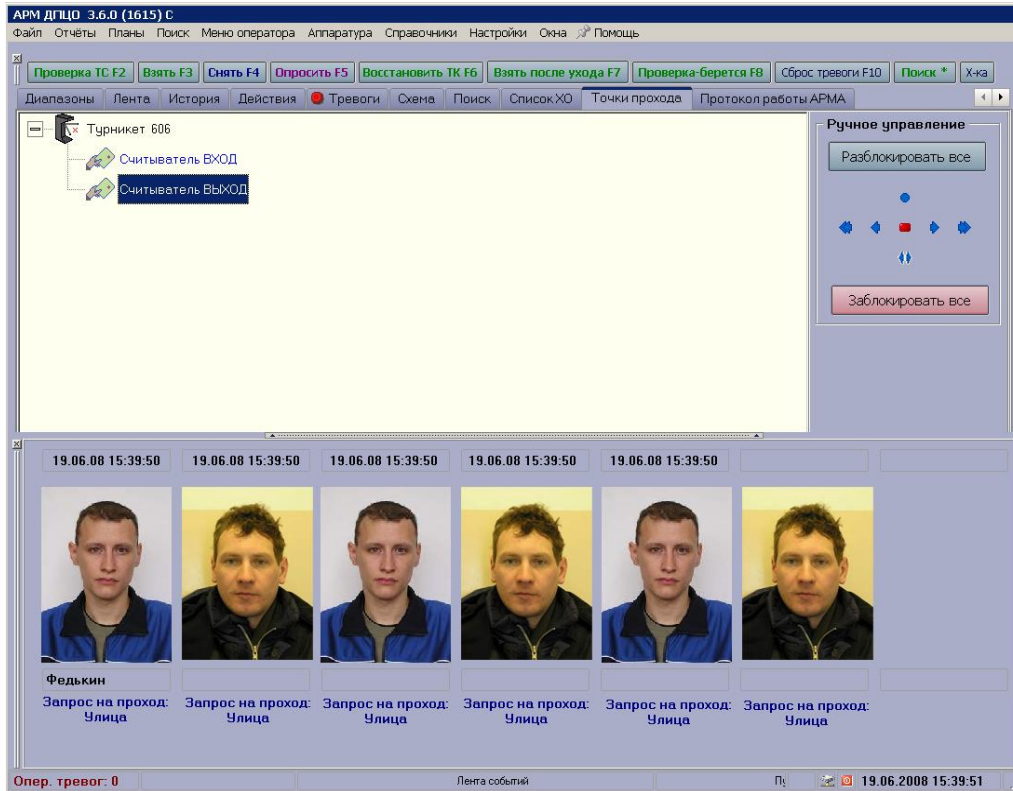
АРМ ДПЦО 3.6.0 (1615) C

Файл Отчёты Планы Поиск Меню оператора Аппаратура Справочники Настройки Окна Помощь

Проверка ТС F2 | Взять F3 | Снять F4 | Опросить F5 | Восстановить ТК F6 | Взять после ухода F7 | Проверка-берется F8 | Сброс тревоги F10 | Поиск * | Х-ка

Диапазоны | Лента | История | Действия | Тревоги | Схема | Поиск | Список ХО | Точки прохода | Протокол работы АРМА

Турникет 606
Считыватель ВХОД
Считыватель ВЫХОД

Ручное управление
Разблокировать все
Заблокировать все

19.06.08 15:39:50
19.06.08 15:39:50
19.06.08 15:39:50
19.06.08 15:39:50
19.06.08 15:39:50

Федькин

Запрос на проход: Улица
Запрос на проход: Улица
Запрос на проход: Улица
Запрос на проход: Улица
Запрос на проход: Улица
Запрос на проход: Улица

Опер. тревог: 0 | Лента событий | Пу | 19.06.2008 15:39:51